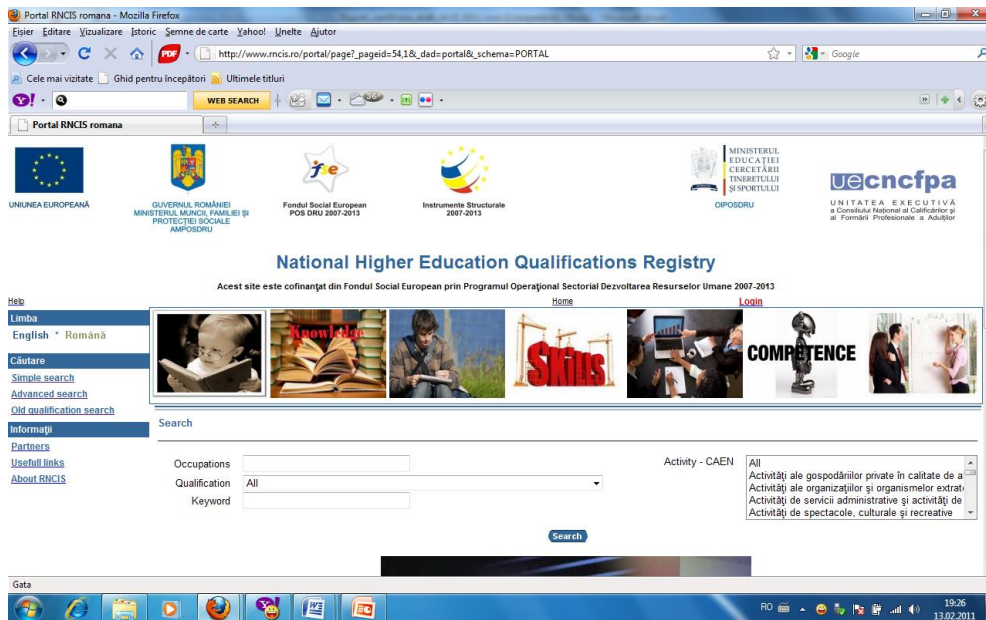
Portal RNCIS romana - Mozilla Firefox

Fișier Editare Vizualizare Istoric Semne de carte Yahoo! Unelte Ajutor

PDF http://www.rncis.ro/portal/page?_pageid=54,1&_dad=portal&_schema=PORTAL

Google

Cele mai vizitate Ghid pentru începători Ultimele titluri

WEB SEARCH

Portal RNCIS romana

UNIUNEA EUROPEANĂ

GUVERNUL ROMÂNIEI MINISTERUL MUNCII, FAMILIEI ȘI PROTECȚIEI SOCIALE AMPOSDRU

fse

Fondul Social European POS DRU 2007-2013

Instrumente Structurale 2007-2013

MINISTERUL EDUCAȚIEI CERCETĂRII TINERETULUI ȘI SPORTULUI

OIPOSDRU

uecncfpa

UNITATEA EXECUTIVĂ a Consiliului Național al Calificărilor și al Formării Profesionale a Adulților

National Higher Education Qualifications Registry

Acest site este cofinanțat din Fondul Social European prin Programul Operațional Sectorial Dezvoltarea Resurselor Umane 2007-2013

Help

Home

Login

Limba

English * Română

Căutare

Simple search

Advanced search

Old qualification search

Informații

Partners

Usefull links

About RNCIS

Knowledge

SKILLS

COMPETENCE

Search

Occupations

Qualification All

Keyword

Activity - CAEN

All

Activități ale gospodăriilor private în calitate de a

Activități ale organizațiilor și organismelor extrat

Activități de servicii administrative și activități de

Activități de spectacole, culturale și recreative

Search

Gata

RO

19:26

13.02.2011